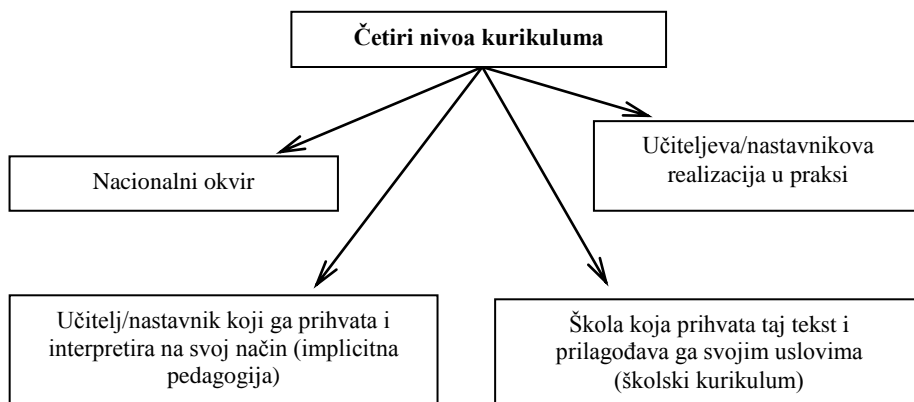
Četiri nivoa kurikuluma

Nacionalni okvir

Učiteljeva/nastavnikova realizacija u praksi

Učitelj/nastavnik koji ga prihvata i interpretira na svoj način (implicitna pedagogija)

Škola koja prihvata taj tekst i prilagođava ga svojim uslovima (školski kurikulum)